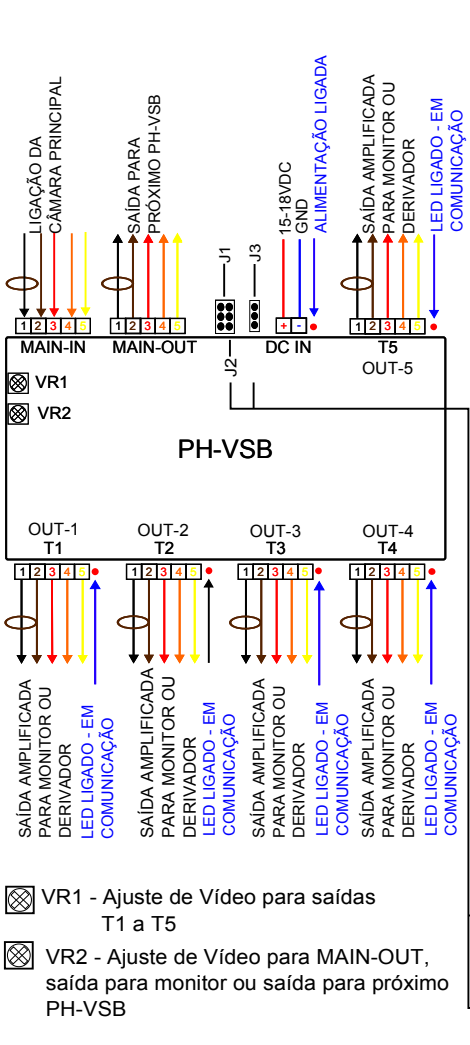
LIGAÇÃO DA CÂMARA PRINCIPAL

SAÍDA PARA PRÓXIMO PH-VSB

J1

J3

15-18VDC

GND

ALIMENTAÇÃO LIGADA

SAÍDA AMPLIFICADA PARA MONITOR OU DERIVADOR

LED LIGADO - EM COMUNICAÇÃO

1 2 3 4 5

MAIN-IN

1 2 3 4 5

MAIN-OUT

J2

+ -

DC IN

1 2 3 4 5

T5

OUT-5

VR1

VR2

PH-VSB

OUT-1
T1

OUT-2
T2

OUT-3
T3

OUT-4
T4

1 2 3 4 5

1 2 3 4 5

1 2 3 4 5

1 2 3 4 5

SAÍDA AMPLIFICADA PARA MONITOR OU DERIVADOR

LED LIGADO - EM COMUNICAÇÃO

SAÍDA AMPLIFICADA PARA MONITOR OU DERIVADOR

LED LIGADO - EM COMUNICAÇÃO

SAÍDA AMPLIFICADA PARA MONITOR OU DERIVADOR

LED LIGADO - EM COMUNICAÇÃO

SAÍDA AMPLIFICADA PARA MONITOR OU DERIVADOR

LED LIGADO - EM COMUNICAÇÃO

VR1 - Ajuste de Vídeo para saídas T1 a T5

VR2 - Ajuste de Vídeo para MAIN-OUT, saída para monitor ou saída para próximo PH-VSB